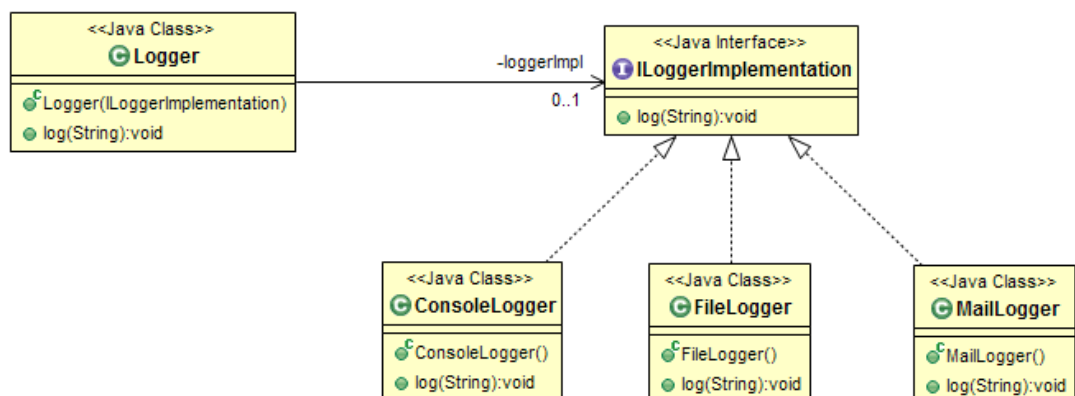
<<Java Class>>
Logger

Logger(ILoggerImplementation)
log(String):void

-loggerImpl
0..1

<<Java Interface>>
ILoggerImplementation

log(String):void

<<Java Class>>
ConsoleLogger

ConsoleLogger()
log(String):void

<<Java Class>>
FileLogger

FileLogger()
log(String):void

<<Java Class>>
MailLogger

MailLogger()
log(String):void